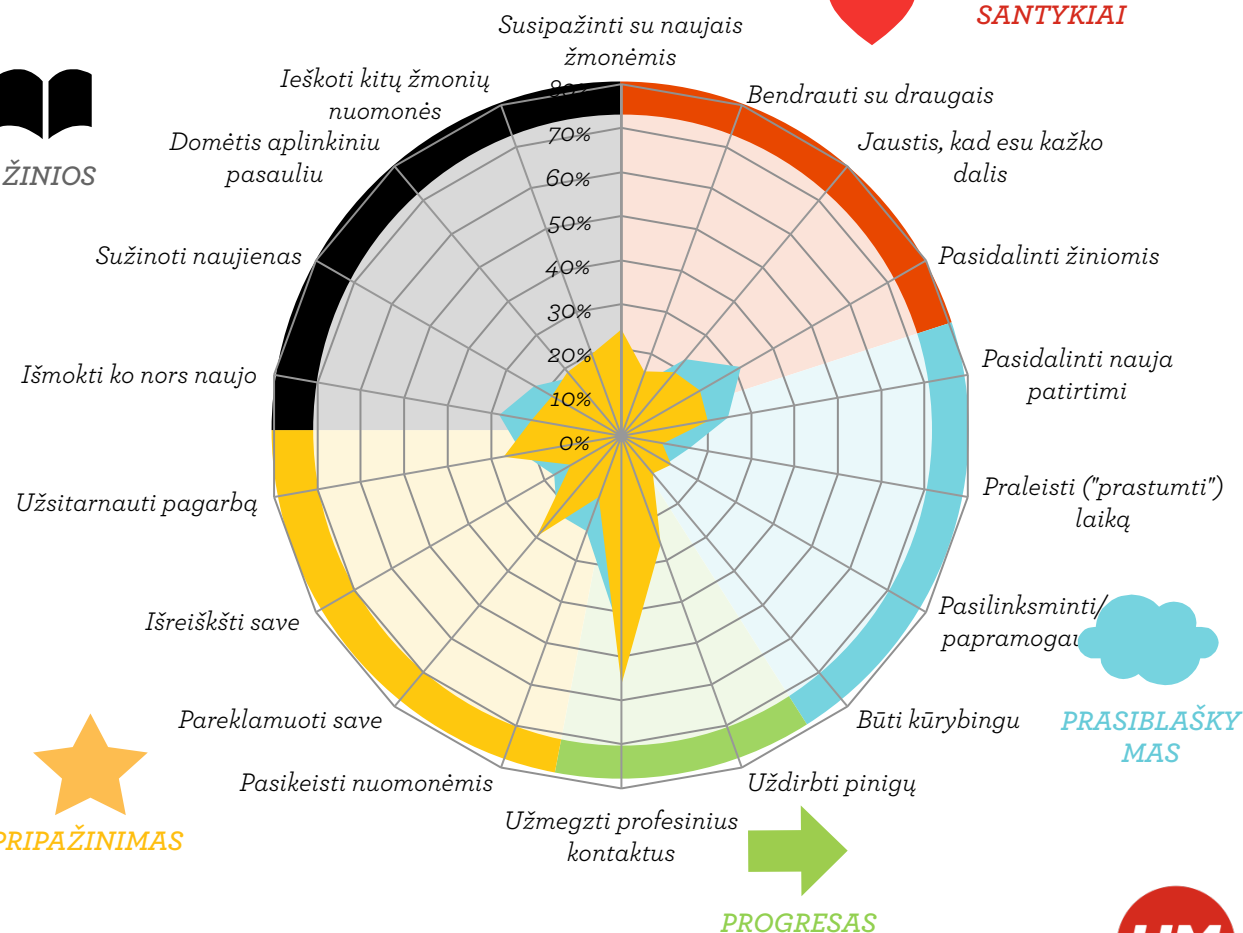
Susipažinti su naujais žmonėmis

SANTYKIAI

Ieškoti kitų žmonių nuomonės

ŽINIOS

Domėtis aplinkiniu pasauliu

Sužinoti naujienas

Išmokti ko nors naujo

Bendrauti su draugais

Jaustis, kad esu kažko dalis

Pasidalinti žiniomis

Pasidalinti nauja patirtimi

Praleisti ("prastumti") laiką

Pasilinksminti/ papramogau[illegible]

PRASIBLAŠKY MAS

Būti kūrybingu

Uždirbti pinigų

Užmegzti profesinius kontaktus

PROGRESAS

Pasikeisti nuomonėmis

Pareklamuoti save

PRIPAŽINIMAS

Išreikšti save

Užsitarnauti pagarbą

80%
70%
60%
50%
40%
30%
20%
10%
0%